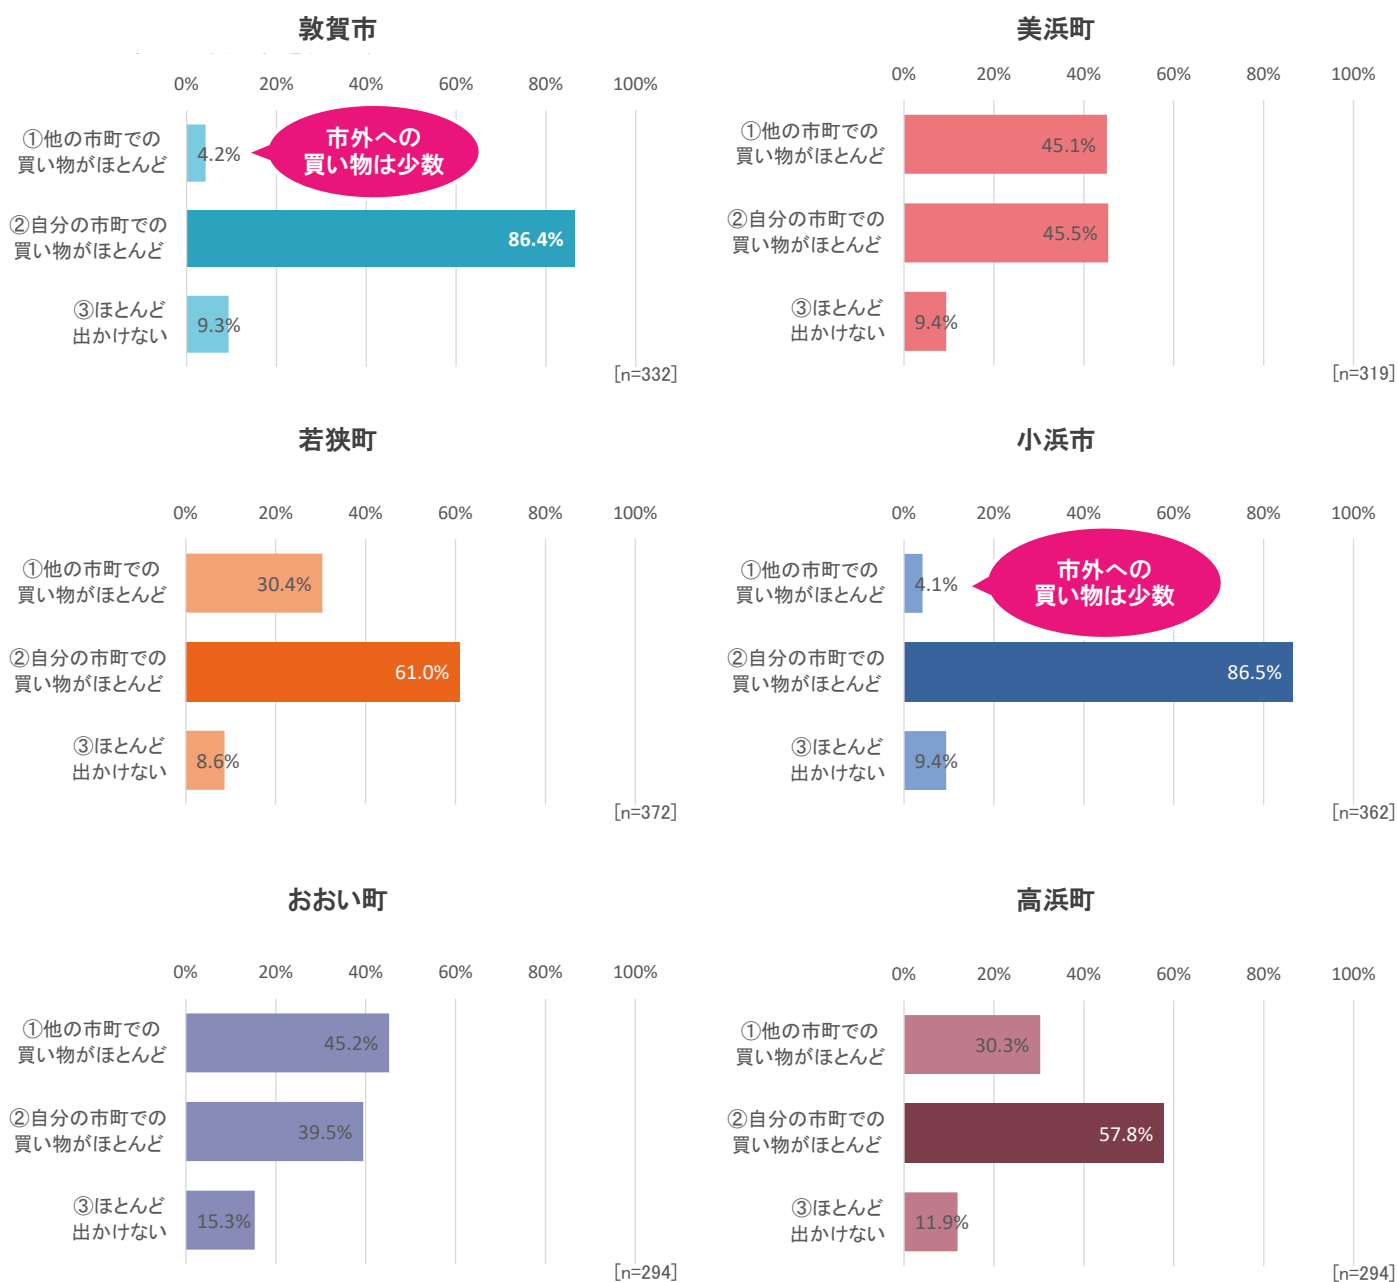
敦賀市

0% 20% 40% 60% 80% 100%

①他の市町での買い物がほとんど 4.2%

市外への買い物は少数

②自分の市町での買い物がほとんど 86.4%

③ほとんど出かけない 9.3%

[n=332]

美浜町

0% 20% 40% 60% 80% 100%

①他の市町での買い物がほとんど 45.1%

②自分の市町での買い物がほとんど 45.5%

③ほとんど出かけない 9.4%

[n=319]

若狭町

0% 20% 40% 60% 80% 100%

①他の市町での買い物がほとんど 30.4%

②自分の市町での買い物がほとんど 61.0%

③ほとんど出かけない 8.6%

[n=372]

小浜市

0% 20% 40% 60% 80% 100%

①他の市町での買い物がほとんど 4.1%

市外への買い物は少数

②自分の市町での買い物がほとんど 86.5%

③ほとんど出かけない 9.4%

[n=362]

おおい町

0% 20% 40% 60% 80% 100%

①他の市町での買い物がほとんど 45.2%

②自分の市町での買い物がほとんど 39.5%

③ほとんど出かけない 15.3%

[n=294]

高浜町

0% 20% 40% 60% 80% 100%

①他の市町での買い物がほとんど 30.3%

②自分の市町での買い物がほとんど 57.8%

③ほとんど出かけない 11.9%

[n=294]